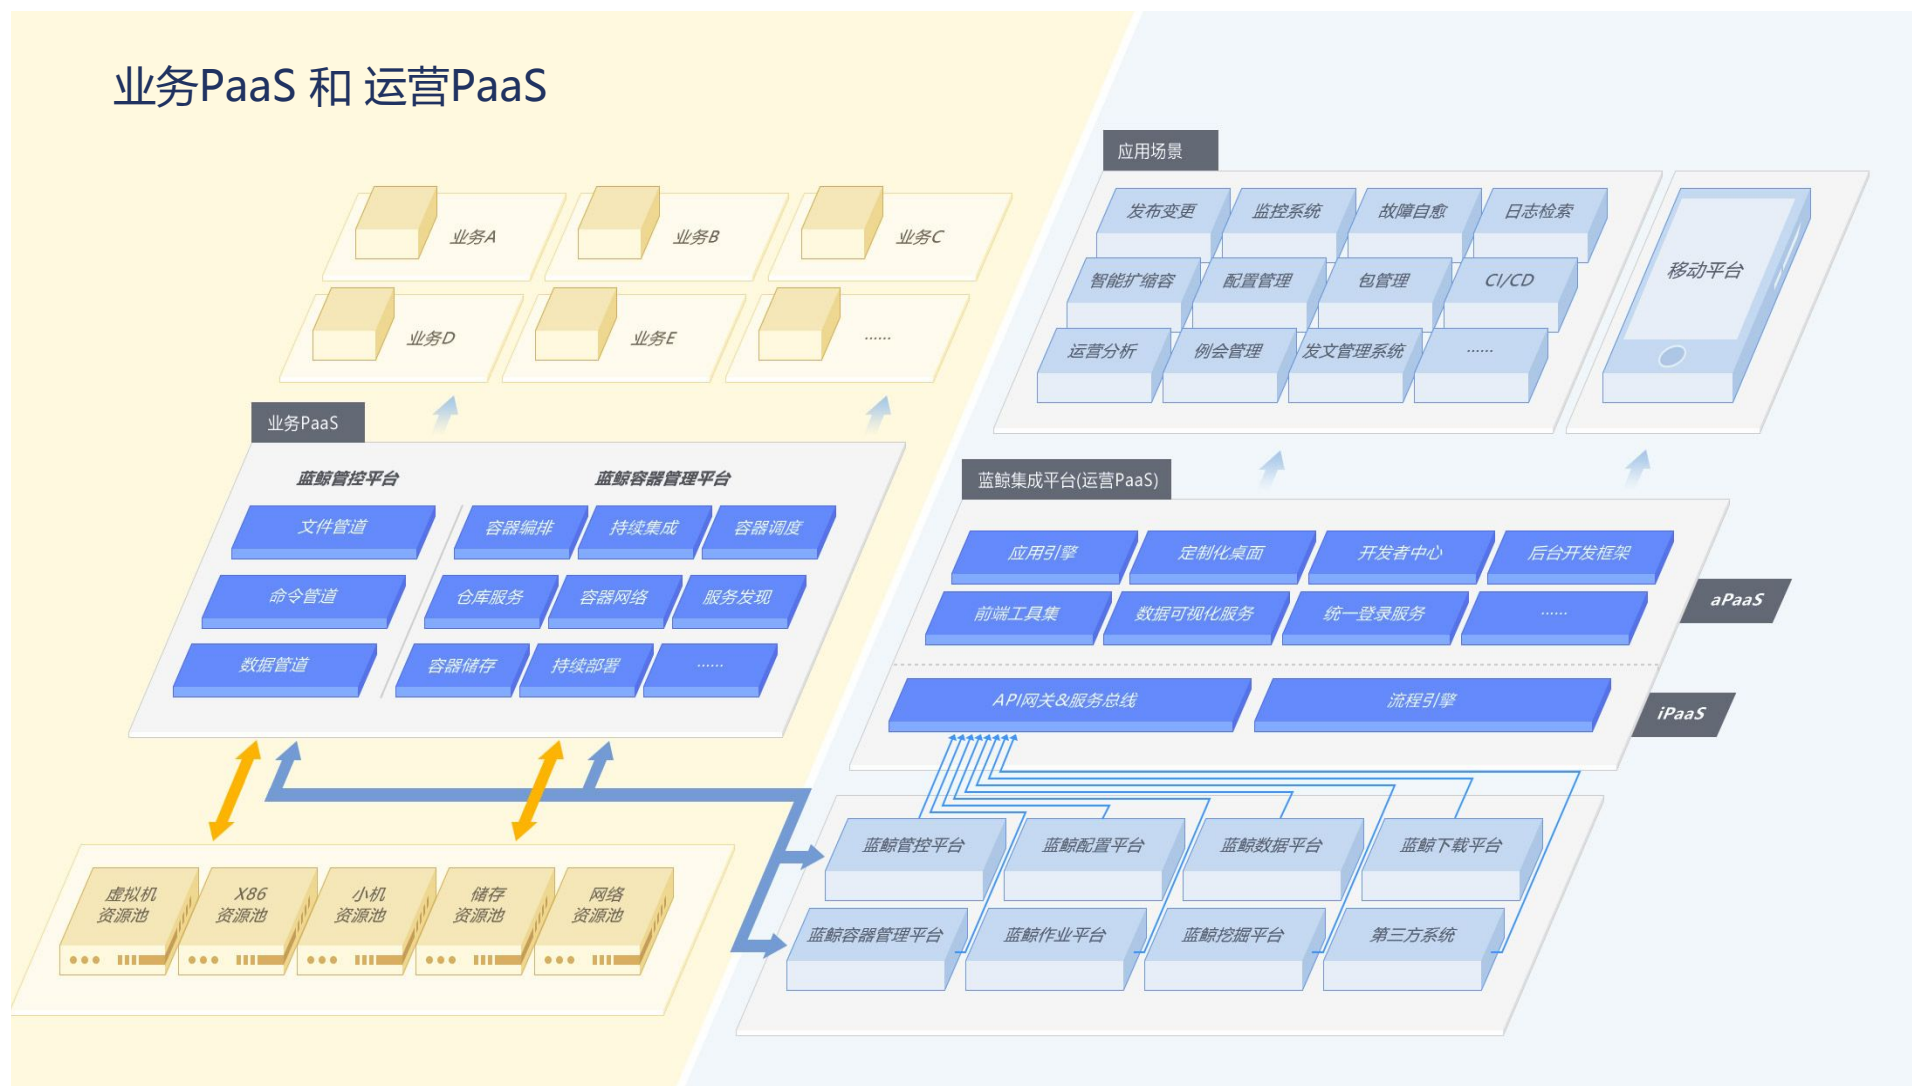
业务PaaS 和 运营PaaS

业务A
业务B
业务C
业务D
业务E
......

业务PaaS

蓝鲸管控平台
蓝鲸容器管理平台

文件管道
容器编排
持续集成
容器调度
命令管道
仓库服务
容器网络
服务发现
数据管道
容器储存
持续部署
......

虚拟机资源池
X86资源池
小机资源池
储存资源池
网络资源池

应用场景

发布变更
监控系统
故障自愈
日志检索
智能扩缩容
配置管理
包管理
CI/CD
运营分析
例会管理
发文管理系统
......
移动平台

蓝鲸集成平台(运营PaaS)

应用引擎
定制化桌面
开发者中心
后台开发框架
前端工具集
数据可视化服务
统一登录服务
......
aPaaS
API网关&服务总线
流程引擎
iPaaS

蓝鲸管控平台
蓝鲸配置平台
蓝鲸数据平台
蓝鲸下载平台
蓝鲸容器管理平台
蓝鲸作业平台
蓝鲸挖掘平台
第三方系统